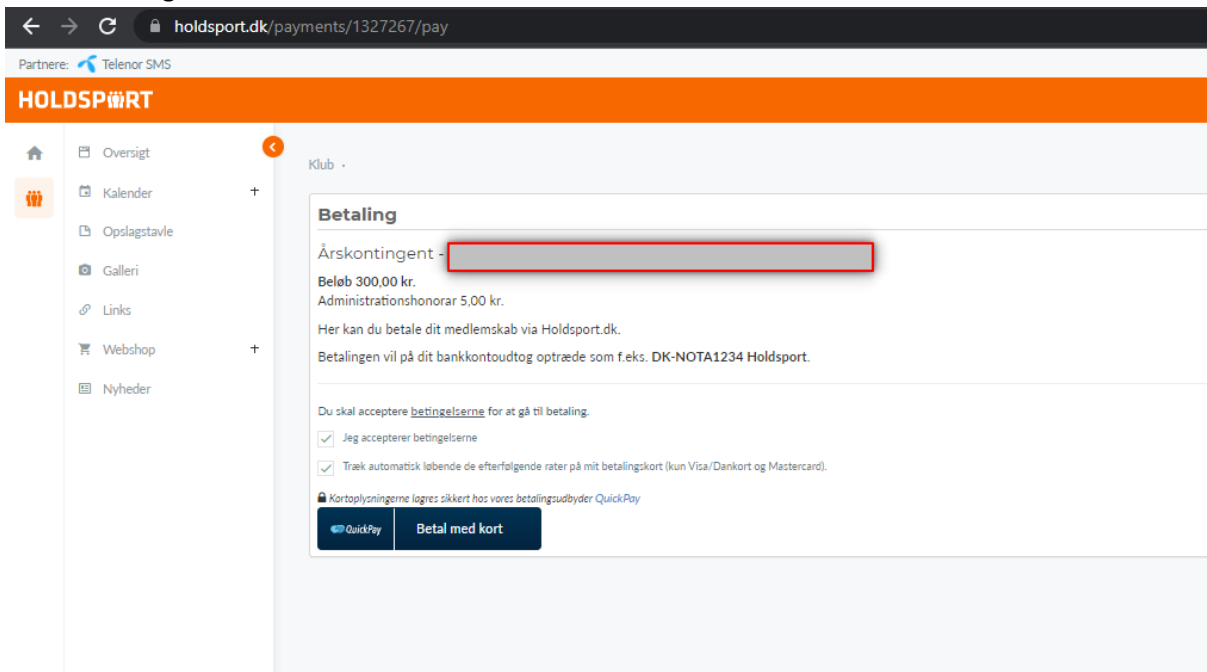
holdsport.dk/payments/1327267/pay

Partnere: Telenor SMS

HOLDSPORT

Oversigt
Kalender +
Opslagstavle
Galleri
Links
Webshop +
Nyheder

Klub ·

Betaling

Årskontingent - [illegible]

Beløb 300,00 kr.
Administrationshonorar 5,00 kr.

Her kan du betale dit medlemskab via Holdsport.dk.

Betalingen vil på dit bankkontoudtog optræde som f.eks. DK-NOTA1234 Holdsport.

Du skal acceptere betingelserne for at gå til betaling.

Jeg accepterer betingelserne

Træk automatisk løbende de efterfølgende rater på mit betalingskort (kun Visa/Dankort og Mastercard).

Kortoplysningerne lagres sikkert hos vores betalingsudbyder QuickPay

QuickPay Betal med kort